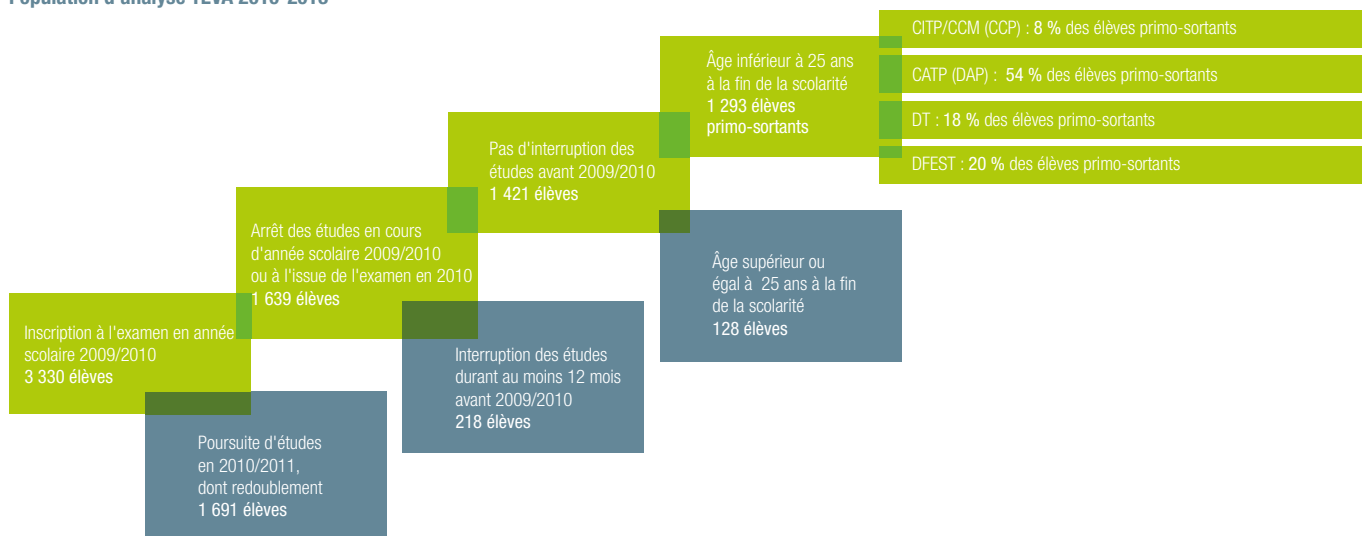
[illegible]

Inscription à l'examen en année scolaire 2009/2010
3 330 élèves

Poursuite d'études en 2010/2011, dont redoublement
1 691 élèves

Arrêt des études en cours d'année scolaire 2009/2010 ou à l'issue de l'examen en 2010
1 639 élèves

Interruption des études durant au moins 12 mois avant 2009/2010
218 élèves

Pas d'interruption des études avant 2009/2010
1 421 élèves

Âge supérieur ou égal à 25 ans à la fin de la scolarité
128 élèves

Âge inférieur à 25 ans à la fin de la scolarité
1 293 élèves primo-sortants

CITP/CCM (CCP) : 8 % des élèves primo-sortants

CATP (DAP) : 54 % des élèves primo-sortants

DT : 18 % des élèves primo-sortants

DFEST : 20 % des élèves primo-sortants